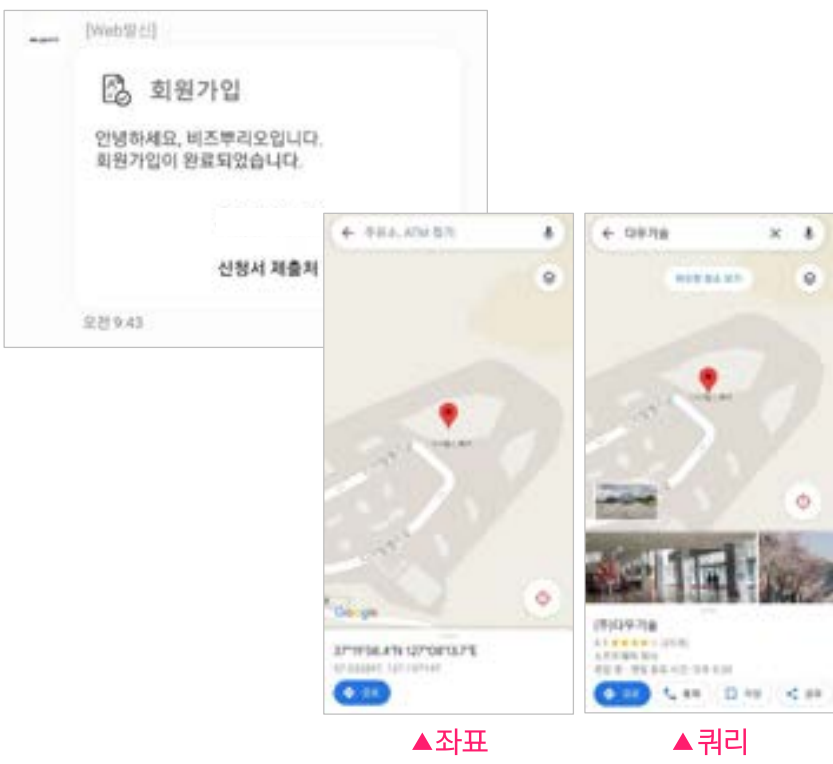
[Web발신]

회원가입

안녕하세요, 비즈뿌리오입니다. 회원가입이 완료되었습니다.

신청서 제출하

오전 9:43

주유소, ATM 찾기

Google

37°19'56.4"N 127°08'13.7"E

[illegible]

경로

▲좌표

다우기술

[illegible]

(주)다우기술

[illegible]

경로

전화

저장

공유

▲쿼리